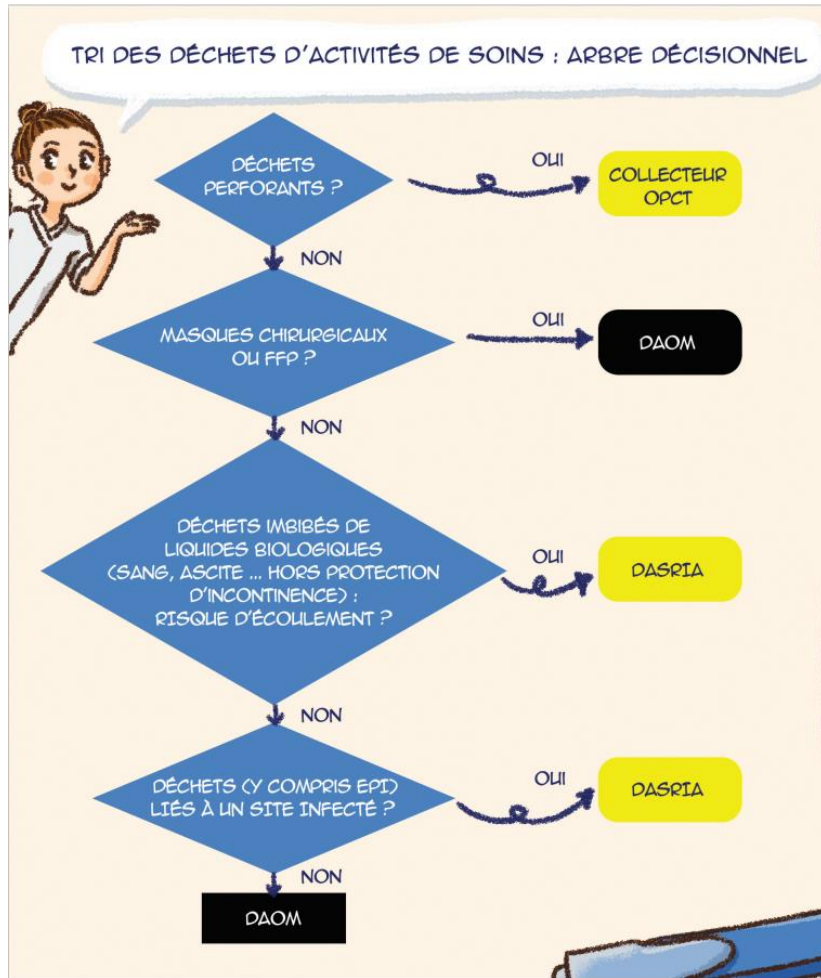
TRI DES DÉCHETS D'ACTIVITÉS DE SOINS : ARBRE DÉCISIONNEL

DÉCHETS PERFORANTS ?

OUI

COLLECTEUR OPCT

NON

MASQUES CHIRURGICAUX OU FFP ?

OUI

DAOM

NON

DÉCHETS IMBIBÉS DE LIQUIDES BIOLOGIQUES (SANG, ASCITE ... HORS PROTECTION D'INCONTINENCE) : RISQUE D'ÉCOULEMENT ?

OUI

DASRIA

NON

DÉCHETS (Y COMPRIS EPI) LIÉS À UN SITE INFECTÉ ?

OUI

DASRIA

NON

DAOM